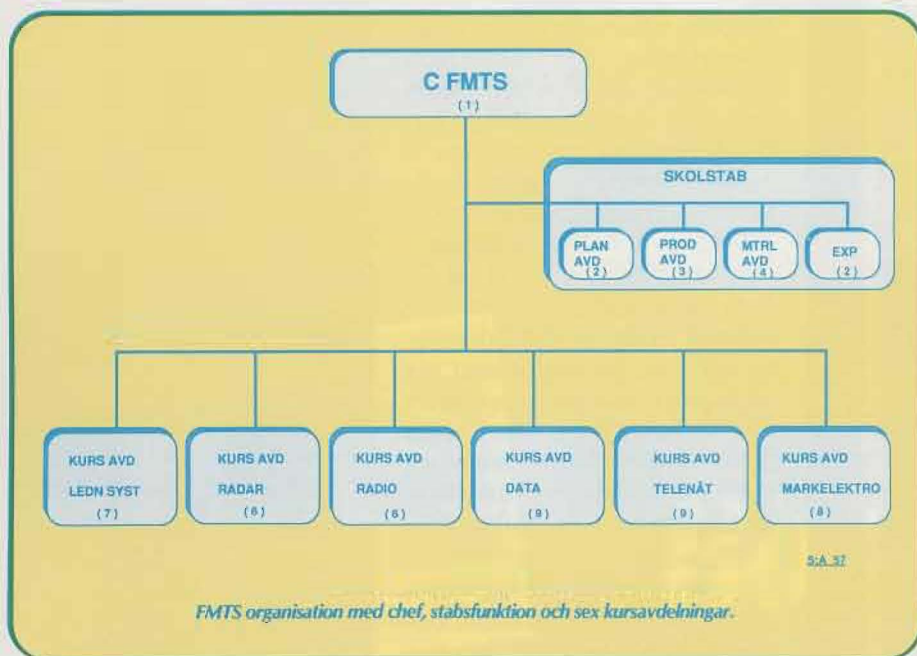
C FMTS
(1)

SKOLSTAB

PLAN AVD
(2)

PROD AVD
(3)

MTRL AVD
(4)

EXP
(2)

KURS AVD
LEDN SYST
(7)

KURS AVD
RADAR
(6)

KURS AVD
RADIO
(6)

KURS AVD
DATA
(9)

KURS AVD
TELENÄT
(9)

KURS AVD
MARKELEKTRO
(8)

5:A 37

FMTS organisation med chef, stabsfunktion och sex kursavdelningar.